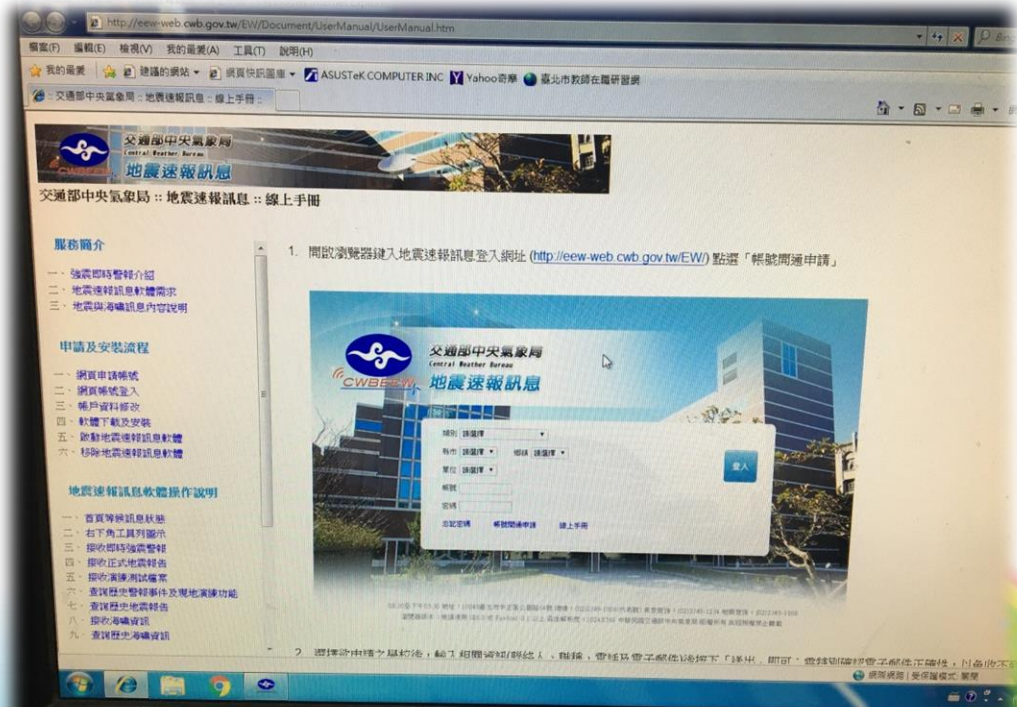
http://eew-web.cwb.gov.tw/EW/Document/UserManual/UserManual.htm

檔案(F) 編輯(E) 檢視(V) 我的最愛(A) 工具(T) 說明(H)

我的最愛 建議的網站 網頁快訊圖庫 ASUSTeK COMPUTER INC Yahoo奇摩 臺北市教師在職研習網

交通部中央氣象局 :: 地震速報訊息 :: 線上手冊

交通部中央氣象局 Central Weather Bureau CWBEEW 地震速報訊息

交通部中央氣象局 :: 地震速報訊息 :: 線上手冊

服務簡介

一、強震即時警報介紹
二、地震速報訊息軟體需求
三、地震與海嘯訊息內容說明

申請及安裝流程

一、網頁申請帳號
二、網頁帳號登入
三、帳戶資料修改
四、軟體下載及安裝
五、啟動地震速報訊息軟體
六、移除地震速報訊息軟體

地震速報訊息軟體操作說明

一、首頁等候訊息狀態
二、右下角工具列圖示
三、接收即時強震警報
四、接收正式地震報告
五、接收演練測試檔案
六、查詢歷史警報事件及現地演練功能
七、查詢歷史地震報告
八、接收海嘯資訊
九、查詢歷史海嘯資訊

1. 開啟瀏覽器鍵入地震速報訊息登入網址 (http://eew-web.cwb.gov.tw/EW/) 點選「帳號開通申請」

交通部中央氣象局 Central Weather Bureau CWBEEW 地震速報訊息

類別 請選擇
縣市 請選擇 鄉鎮 請選擇
單位 請選擇
帳號
密碼
登入
忘記密碼 帳號開通申請 線上手冊

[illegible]

2. 選擇欲申請之學校後，輸入相關資料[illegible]

網際網路 | 受保護模式: 關閉